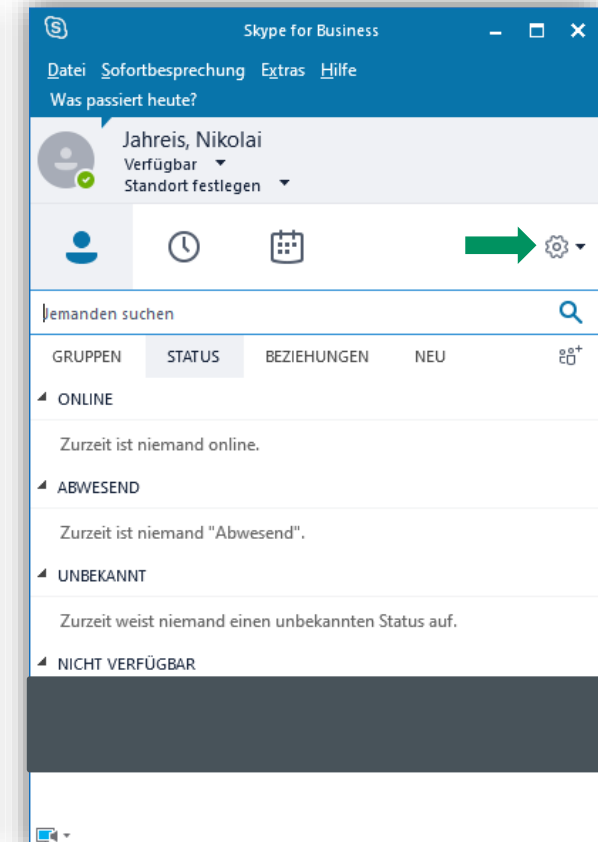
Skype for Business

Datei Sofortbesprechung Extras Hilfe

Was passiert heute?

Jahreis, Nikolai
Verfügbar
Standort festlegen

Jemanden suchen

GRUPPEN STATUS BEZIEHUNGEN NEU

ONLINE

Zurzeit ist niemand online.

ABWESEND

Zurzeit ist niemand "Abwesend".

UNBEKANNT

Zurzeit weist niemand einen unbekannten Status auf.

NICHT VERFÜGBAR